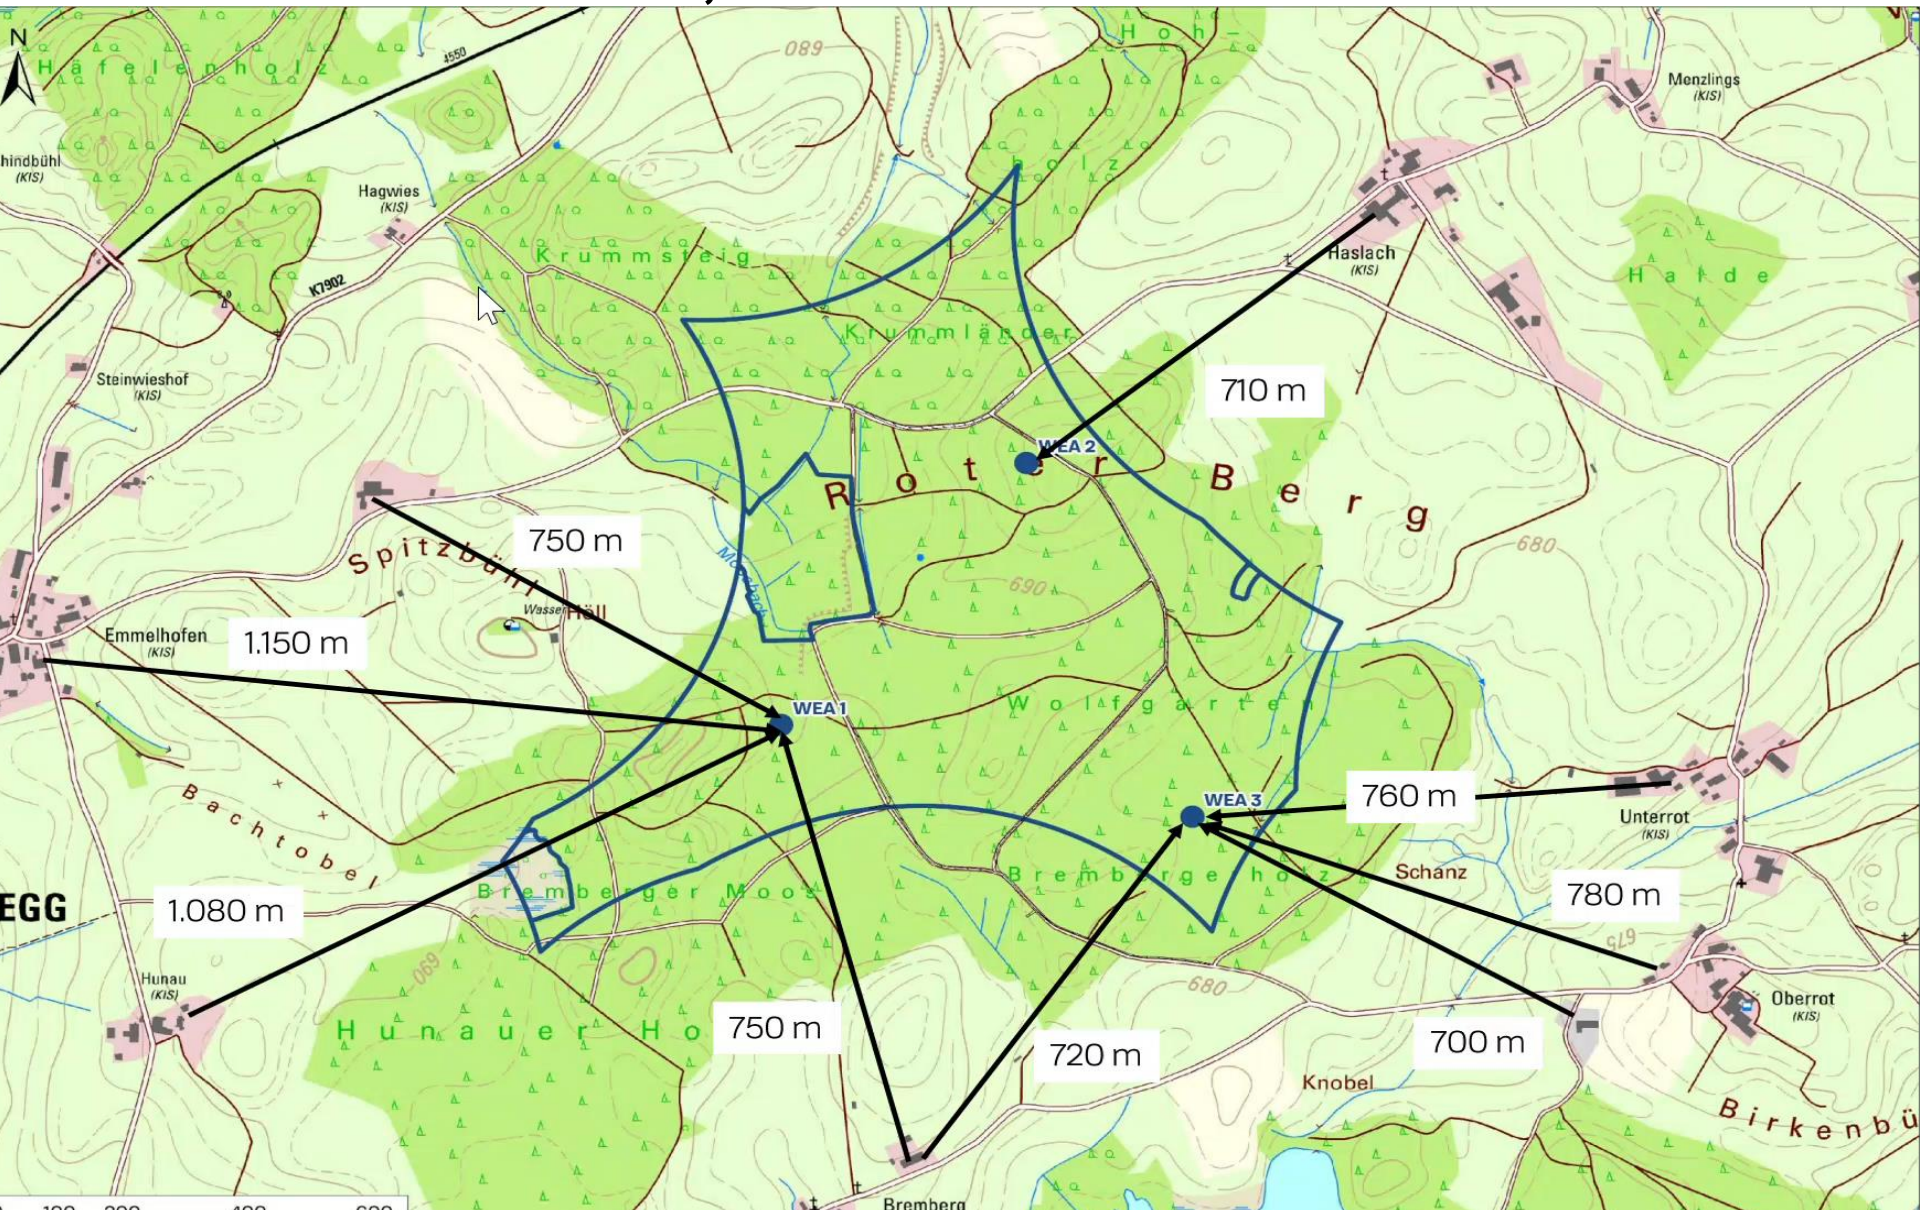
N
Häfelenholz
4550
089
Hoh-
holz
Menzlings (KIS)
hindbühl (KIS)
Hagwies (KIS)
Haslach (KIS)
Krummsteig
K7902
Halde
Krummländer
Steinwieshof (KIS)
710 m
WEA 2
Roter Berg
750 m
Spitzbühl
680
690
Wasserhäll
Emmelhofen (KIS)
1.150 m
Mooshalde
WEA 1
Wolfgarten
Bachtobel
760 m
WEA 3
Unterrot (KIS)
Schanz
Bremberger Moos
Bremberger Holz
780 m
EGG
1.080 m
675
Hunau (KIS)
690
680
Oberrot (KIS)
Hunauer Ho
750 m
720 m
700 m
Knobel
Birkenbü
Bremberg